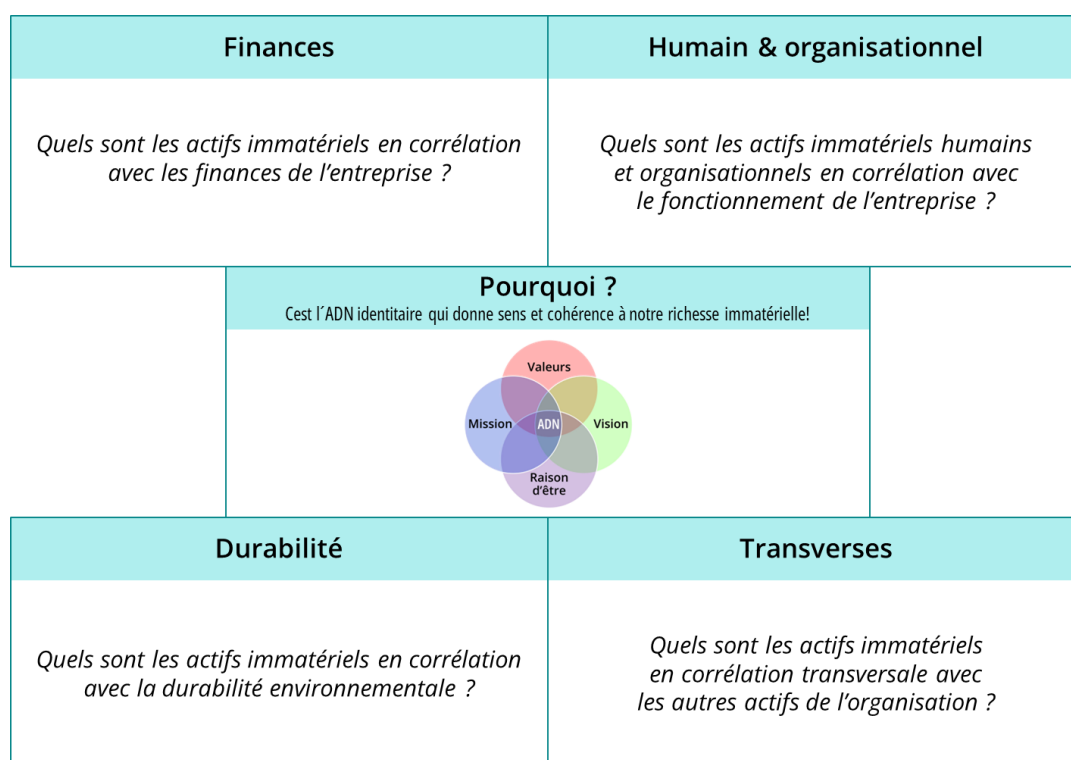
Finances

Quels sont les actifs immatériels en corrélation avec les finances de l’entreprise ?

Humain & organisationnel

Quels sont les actifs immatériels humains et organisationnels en corrélation avec le fonctionnement de l’entreprise ?

Pourquoi ?

Cest l´ADN identitaire qui donne sens et cohérence à notre richesse immatérielle!

Valeurs

Mission

ADN

Vision

Raison d’être

Durabilité

Quels sont les actifs immatériels en corrélation avec la durabilité environnementale ?

Transverses

Quels sont les actifs immatériels en corrélation transversale avec les autres actifs de l’organisation ?